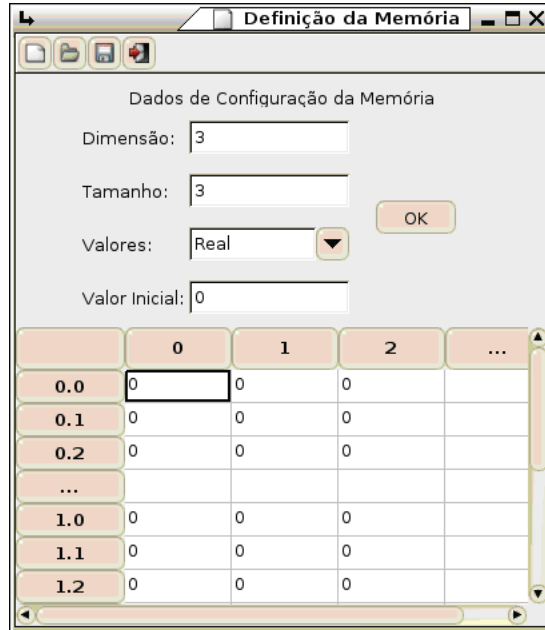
Definição da Memória

Dados de Configuração da Memória

Dimensão: 3

Tamanho: 3

OK

Valores: Real

Valor Inicial: 0

| | 0 | 1 | 2 | ... |
|---|---|---|---|---|
| 0.0 | 0 | 0 | 0 | |
| 0.1 | 0 | 0 | 0 | |
| 0.2 | 0 | 0 | 0 | |
| ... | | | | |
| 1.0 | 0 | 0 | 0 | |
| 1.1 | 0 | 0 | 0 | |
| 1.2 | 0 | 0 | 0 | |